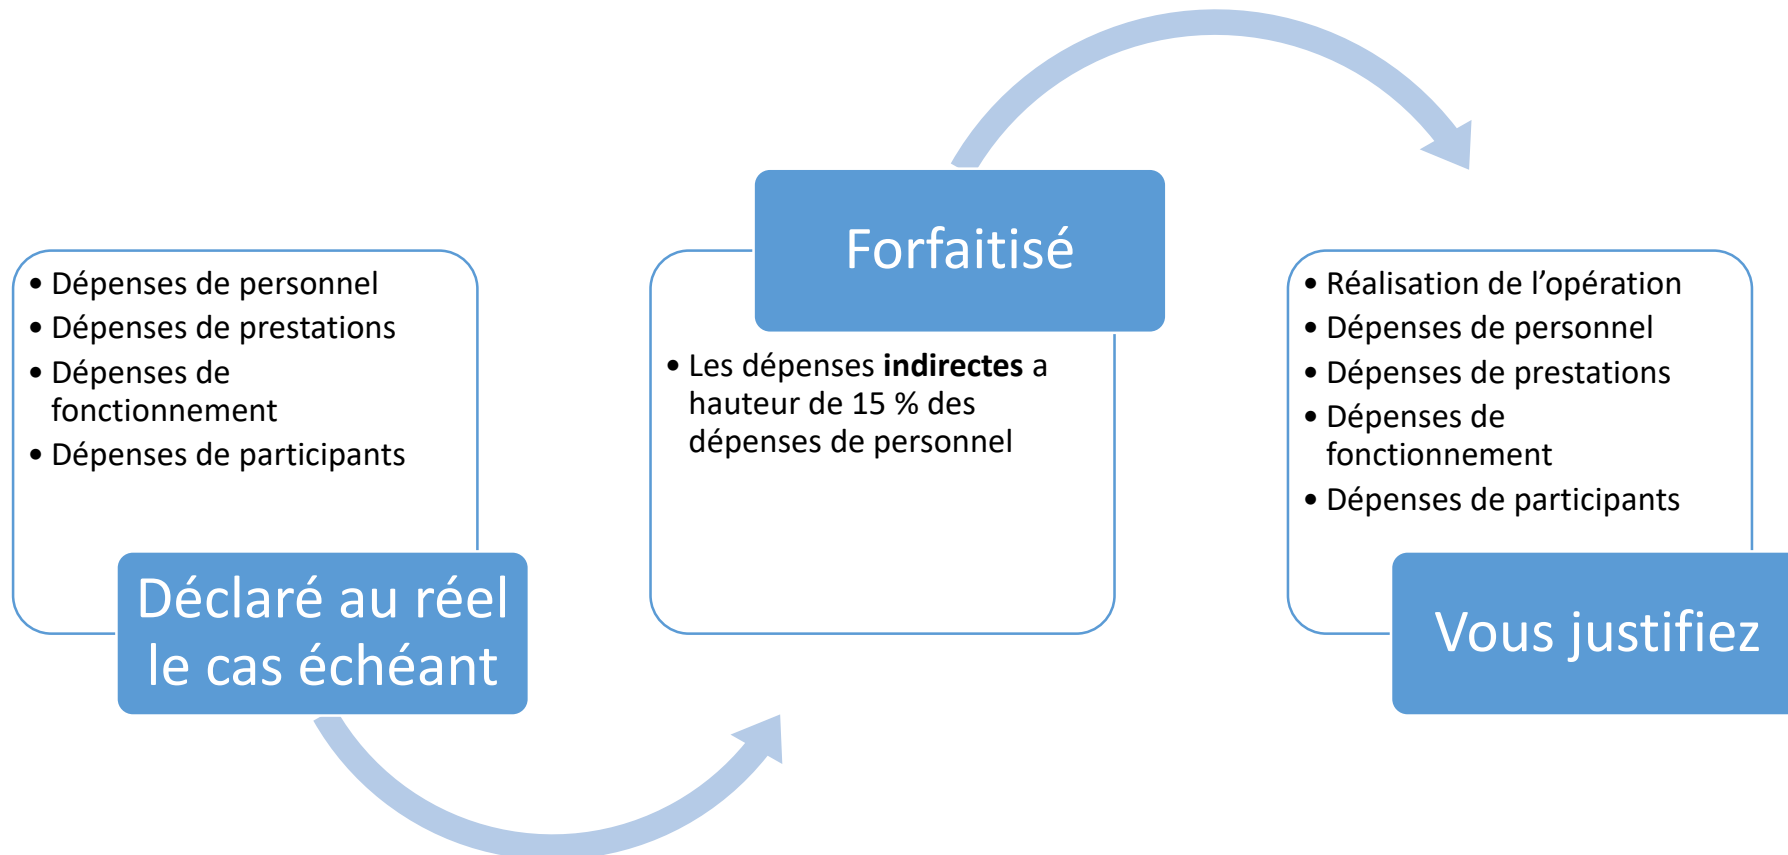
• Dépenses de personnel
• Dépenses de prestations
• Dépenses de fonctionnement
• Dépenses de participants

Déclaré au réel le cas échéant

Forfaitisé

• Les dépenses **indirectes** a hauteur de 15 % des dépenses de personnel

• Réalisation de l’opération
• Dépenses de personnel
• Dépenses de prestations
• Dépenses de fonctionnement
• Dépenses de participants

Vous justifiez